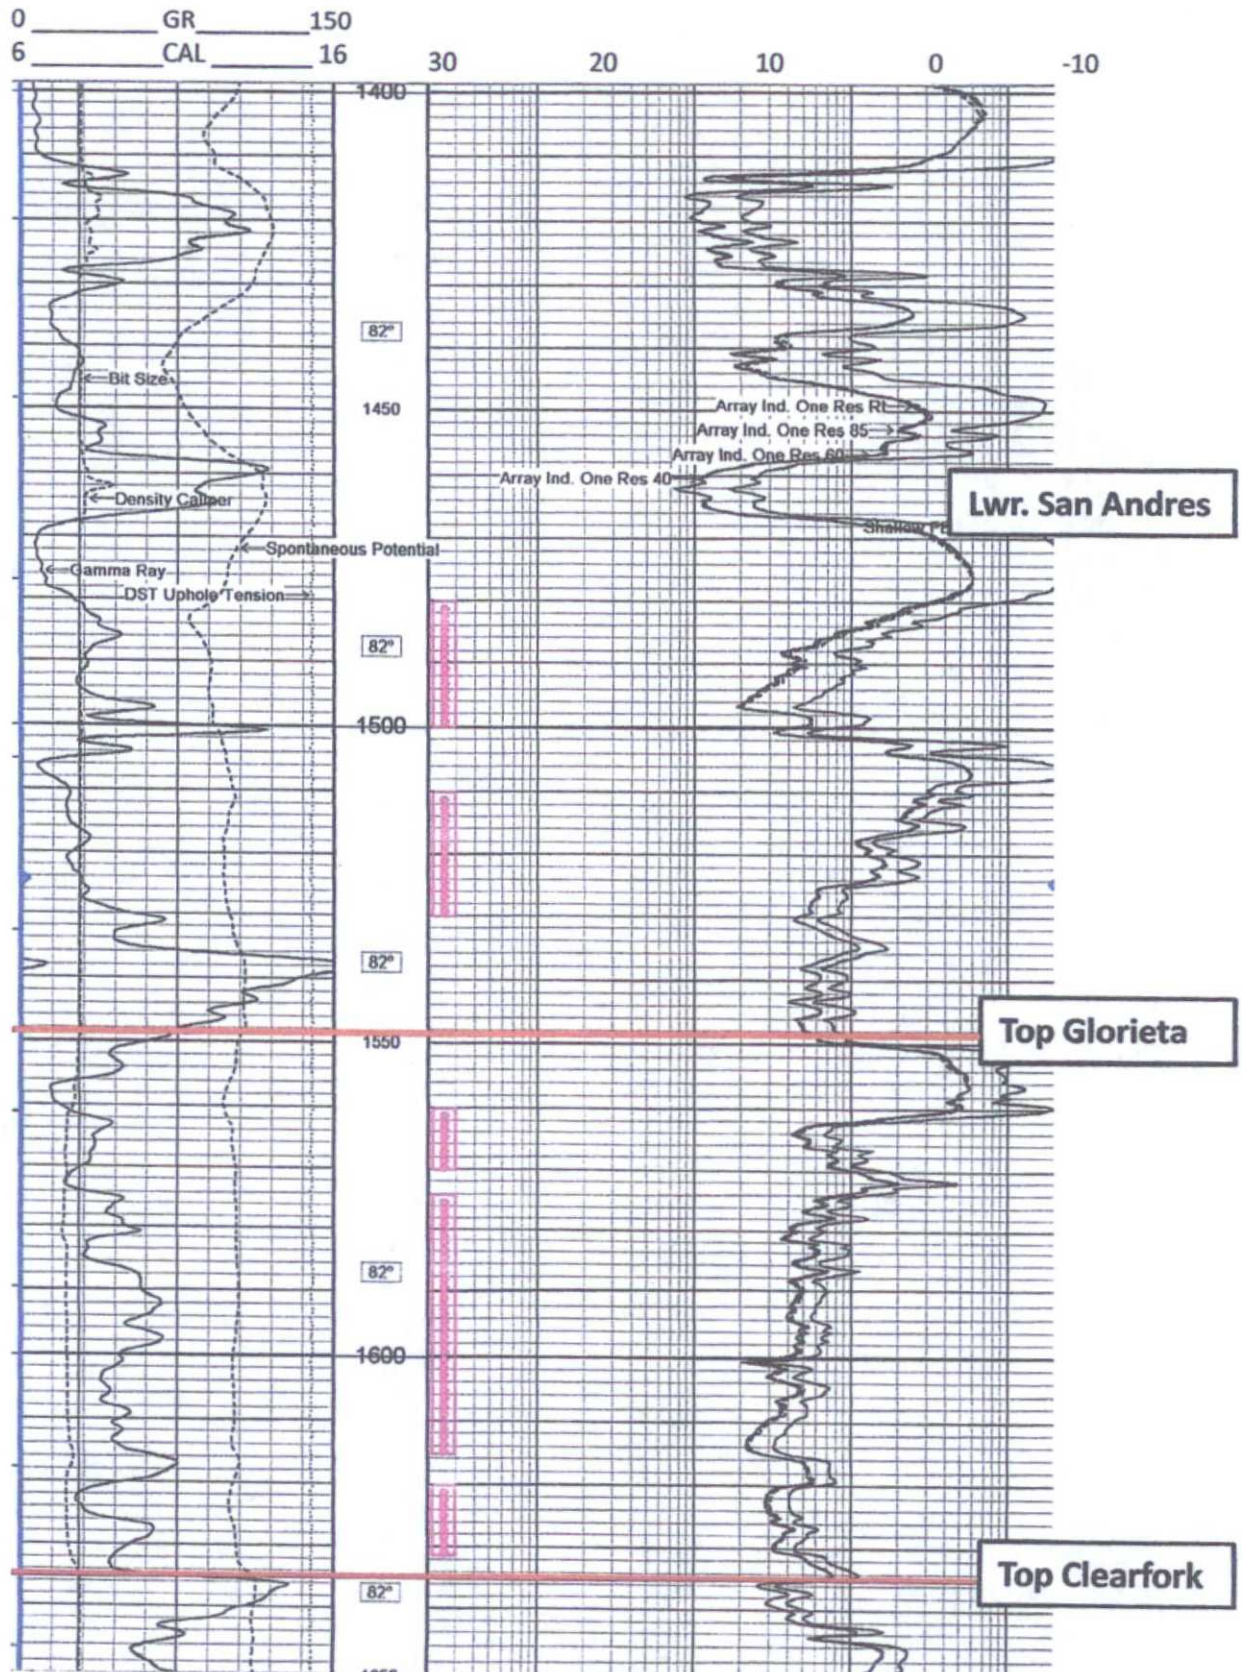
0 GR 150
6 CAL 16

30 20 10 0 -10

1400
82°
Bit Size
1450
Array Ind. One Res Rt
Array Ind. One Res 85
Array Ind. One Res 60
Array Ind. One Res 40
Lwr. San Andres
Density Caliper
Shallow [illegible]
Spontaneous Potential
Gamma Ray
DST Uphole Tension
82°
1500
82°
Top Glorieta
1550
82°
1600
Top Clearfork
82°
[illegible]